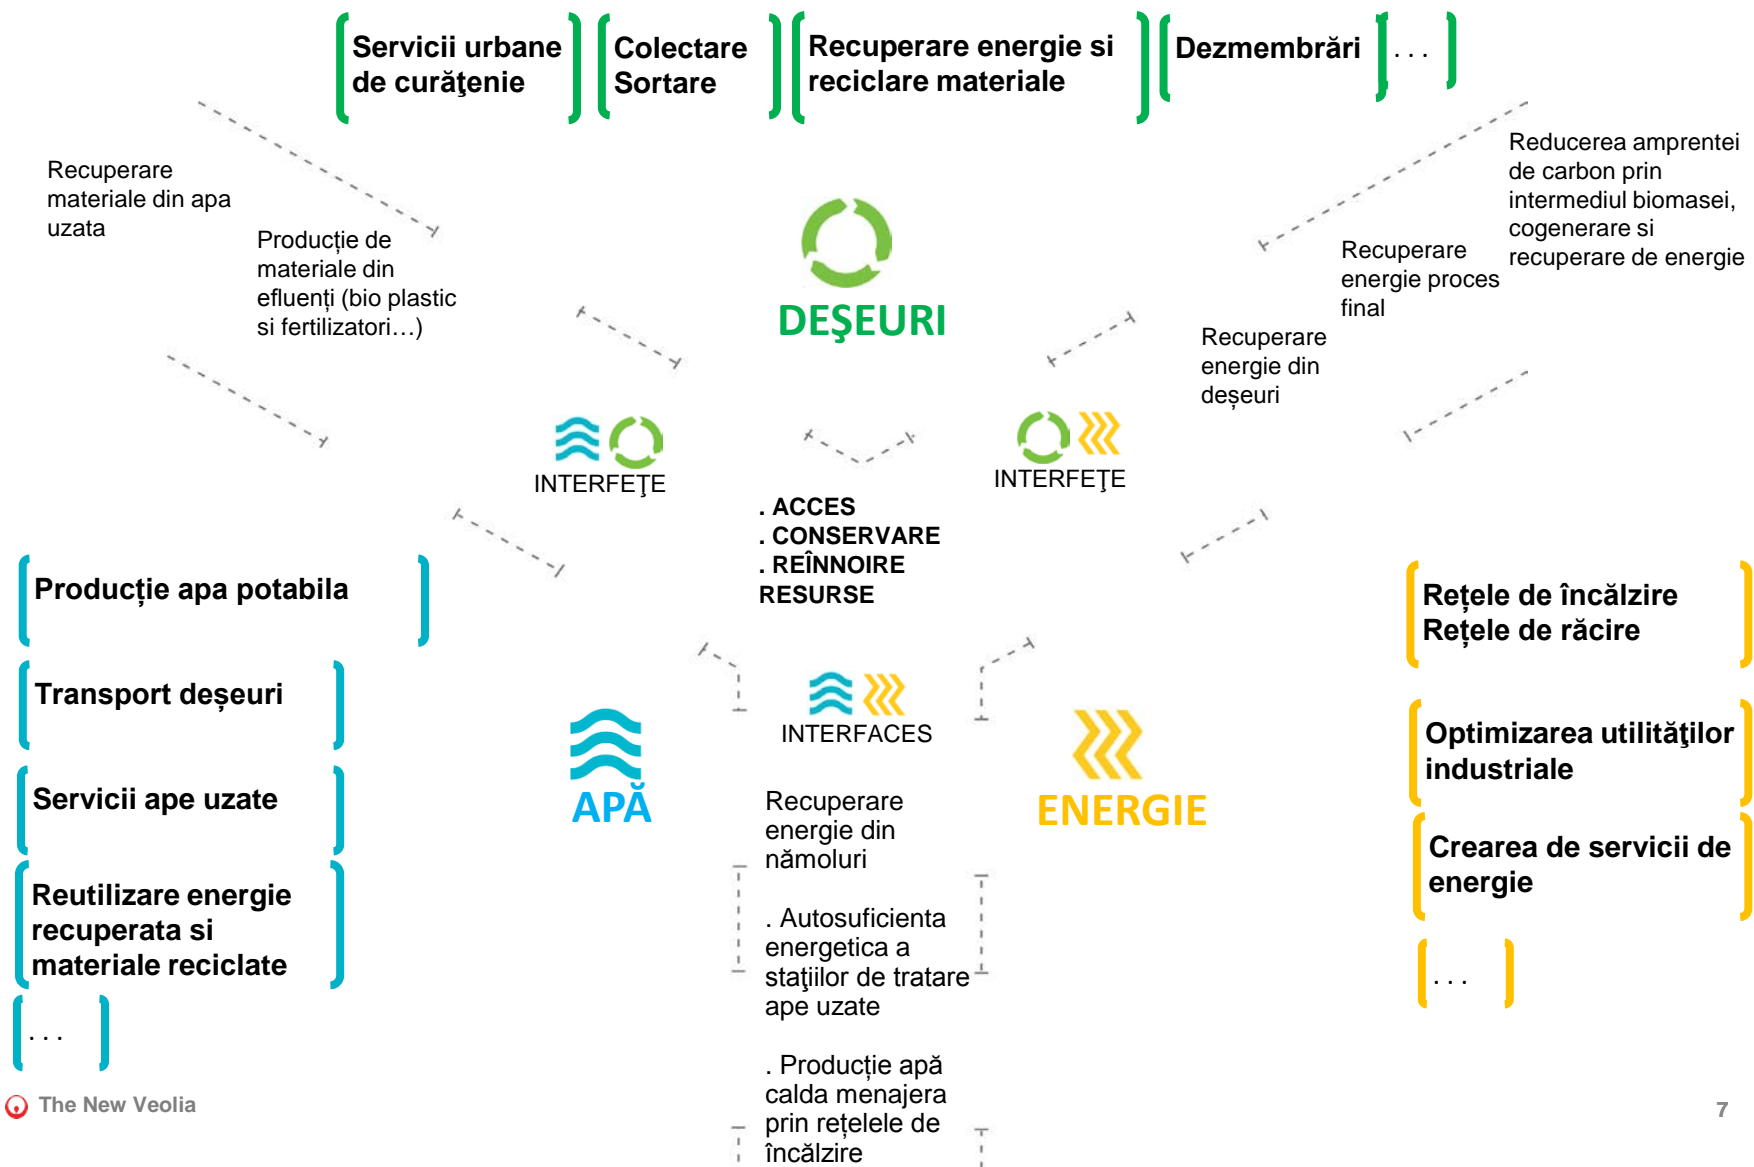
Servicii urbane de curăţenie

Colectare Sortare

Recuperare energie si reciclare materiale

Dezmembrări

. . .

Recuperare materiale din apa uzata

Producție de materiale din efluenți (bio plastic si fertilizatori…)

DEŞEURI

Reducerea amprentei de carbon prin intermediul biomasei, cogenerare si recuperare de energie

Recuperare energie proces final

Recuperare energie din deșeuri

INTERFEŢE

INTERFEŢE

. ACCES
. CONSERVARE
. REÎNNOIRE RESURSE

Producție apa potabila

Transport deșeuri

Servicii ape uzate

Reutilizare energie recuperata si materiale reciclate

. . .

APĂ

INTERFACES

Recuperare energie din nămoluri

. Autosuficienta energetica a staţiilor de tratare ape uzate

. Producție apă calda menajera prin rețelele de încălzire

ENERGIE

Rețele de încălzire
Rețele de răcire

Optimizarea utilităţilor industriale

Crearea de servicii de energie

. . .

The New Veolia

7